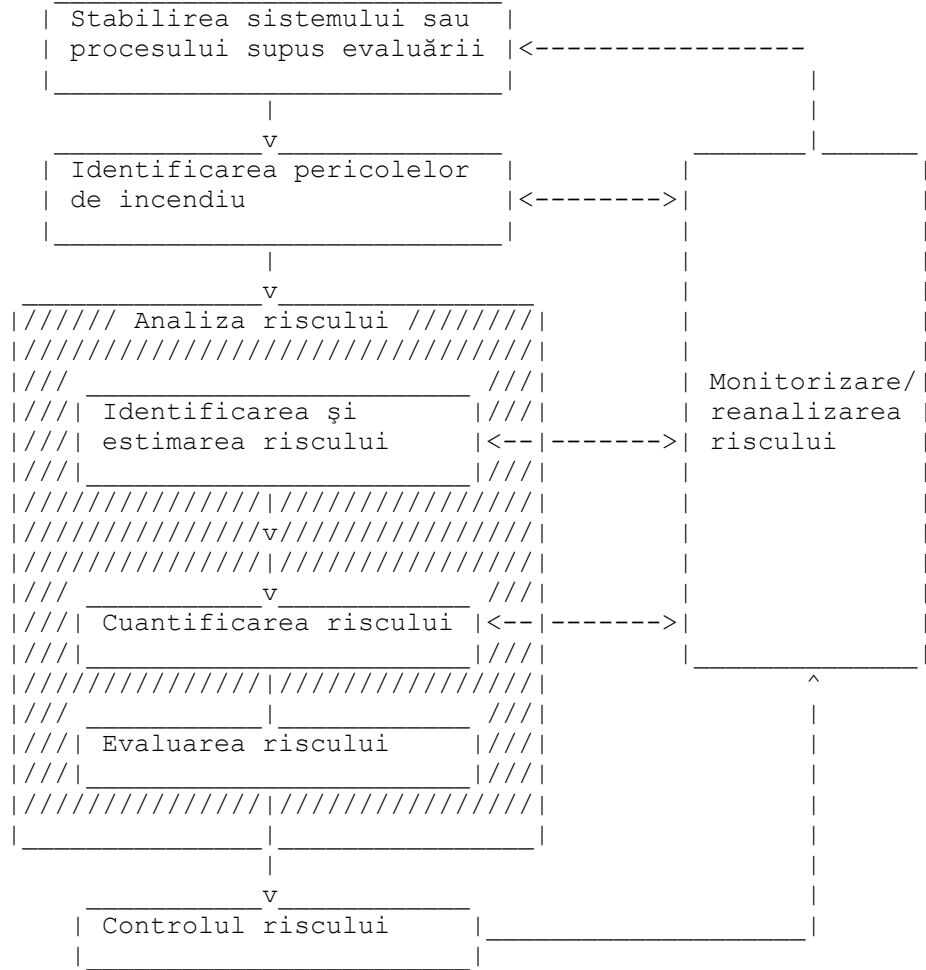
Stabilirea sistemului sau procesului supus evaluării

Identificarea pericolelor de incendiu

Analiza riscului

Identificarea şi estimarea riscului

Cuantificarea riscului

Evaluarea riscului

Controlul riscului

Monitorizare/ reanalizarea riscului